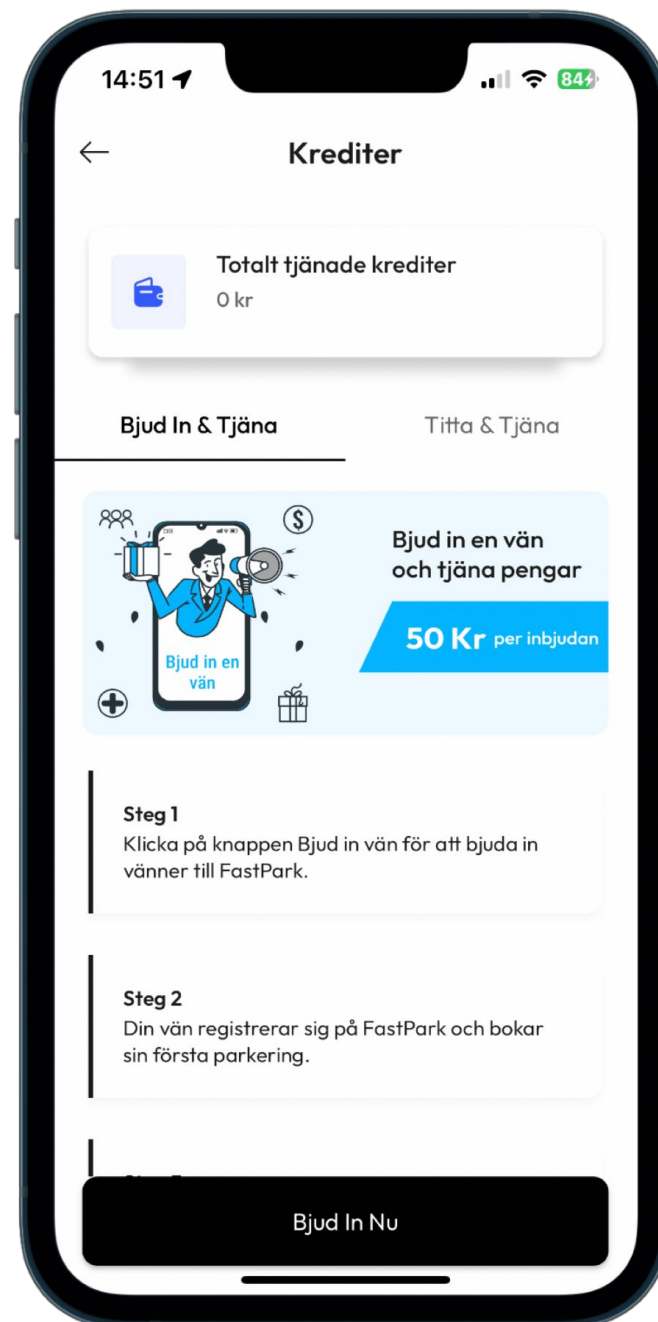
14:51 84

←

Krediter

Totalt tjänade krediter
0 kr

Bjud In & Tjäna

Titta & Tjäna

Bjud in en vän

Bjud in en vän och tjäna pengar

50 Kr per inbjudan

Steg 1
Klicka på knappen Bjud in vän för att bjuda in vänner till FastPark.

Steg 2
Din vän registrerar sig på FastPark och bokar sin första parkering.

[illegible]

Bjud In Nu